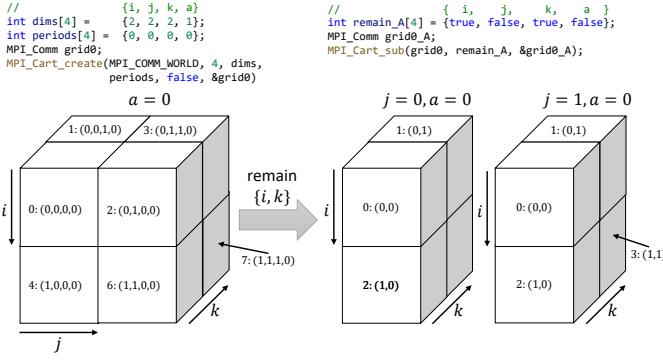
//                {i, j, k, a}
int dims[4] =     {2, 2, 2, 1};
int periods[4] =  {0, 0, 0, 0};
MPI_Comm grid0;
MPI_Cart_create(MPI_COMM_WORLD, 4, dims,
                periods, false, &grid0)

//                  {  i,    j,     k,    a  }
int remain_A[4] = {true, false, true, false};
MPI_Comm grid0_A;
MPI_Cart_sub(grid0, remain_A, &grid0_A);

$a = 0$

1: (0,0,1,0)
3: (0,1,1,0)
0: (0,0,0,0)
2: (0,1,0,0)
4: (1,0,0,0)
6: (1,1,0,0)
7: (1,1,1,0)
$i$
$j$
$k$

remain
$\{i, k\}$

$j = 0, a = 0$

1: (0,1)
0: (0,0)
2: (1,0)
$i$
$k$

$j = 1, a = 0$

1: (0,1)
0: (0,0)
2: (1,0)
3: (1,1
$k$